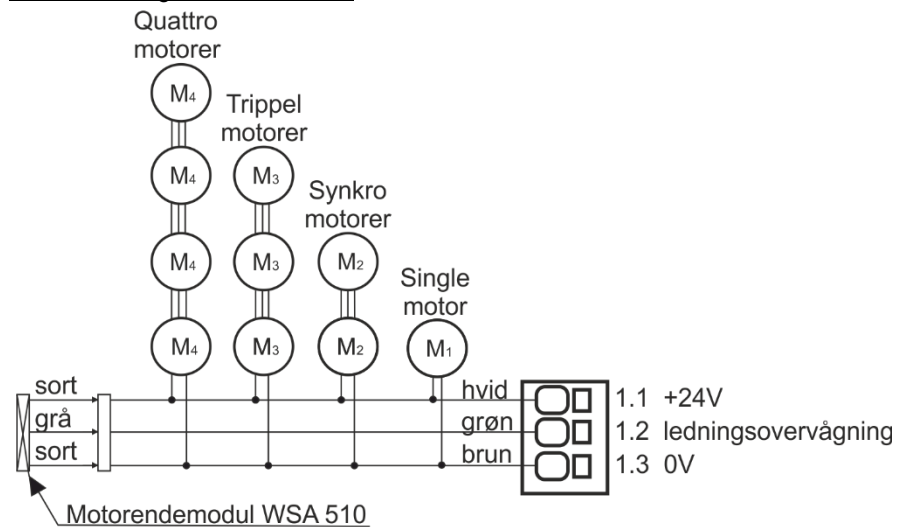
Quattro motorer

$M_4$

Trippel motorer

$M_4$ $M_3$

Synkro motorer

$M_4$ $M_3$ $M_2$

Single motor

$M_4$ $M_3$ $M_2$ $M_1$

sort
grå
sort

hvid
grøn
brun

1.1 +24V
1.2 ledningsovervågning
1.3 0V

Motorendemodul WSA 510